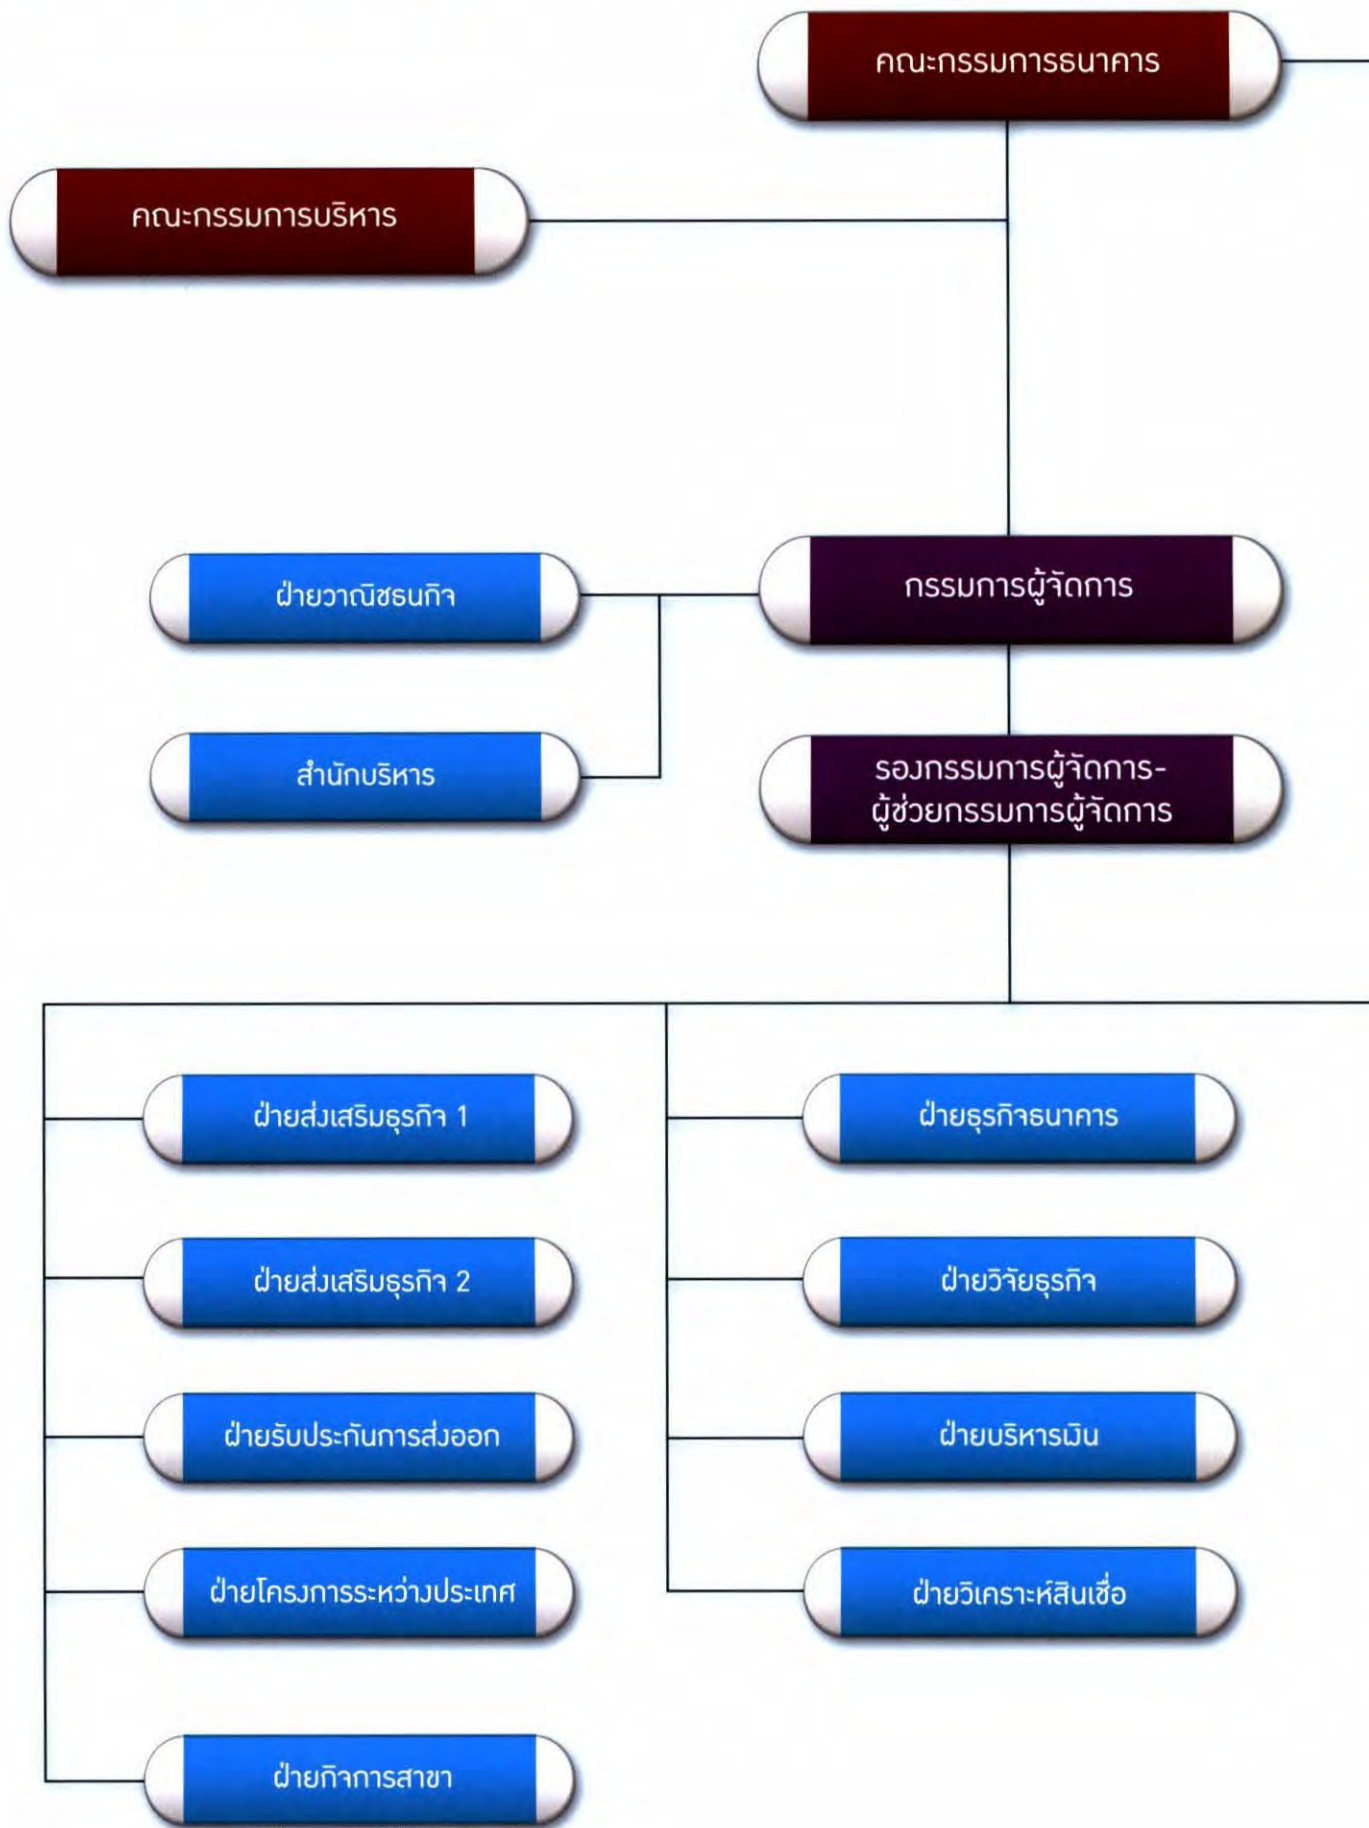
คณะกรรมการธนาคาร

คณะกรรมการบริหาร

ฝ่ายวาณิชธนกิจ

สำนักบริหาร

กรรมการผู้จัดการ

รองกรรมการผู้จัดการ-
ผู้ช่วยกรรมการผู้จัดการ

ฝ่ายส่งเสริมธุรกิจ 1

ฝ่ายส่งเสริมธุรกิจ 2

ฝ่ายรับประกันการส่งออก

ฝ่ายโครงการระหว่างประเทศ

ฝ่ายกิจการสาขา

ฝ่ายธุรกิจธนาคาร

ฝ่ายวิจัยธุรกิจ

ฝ่ายบริหารเงิน

ฝ่ายวิเคราะห์สินเชื่อ